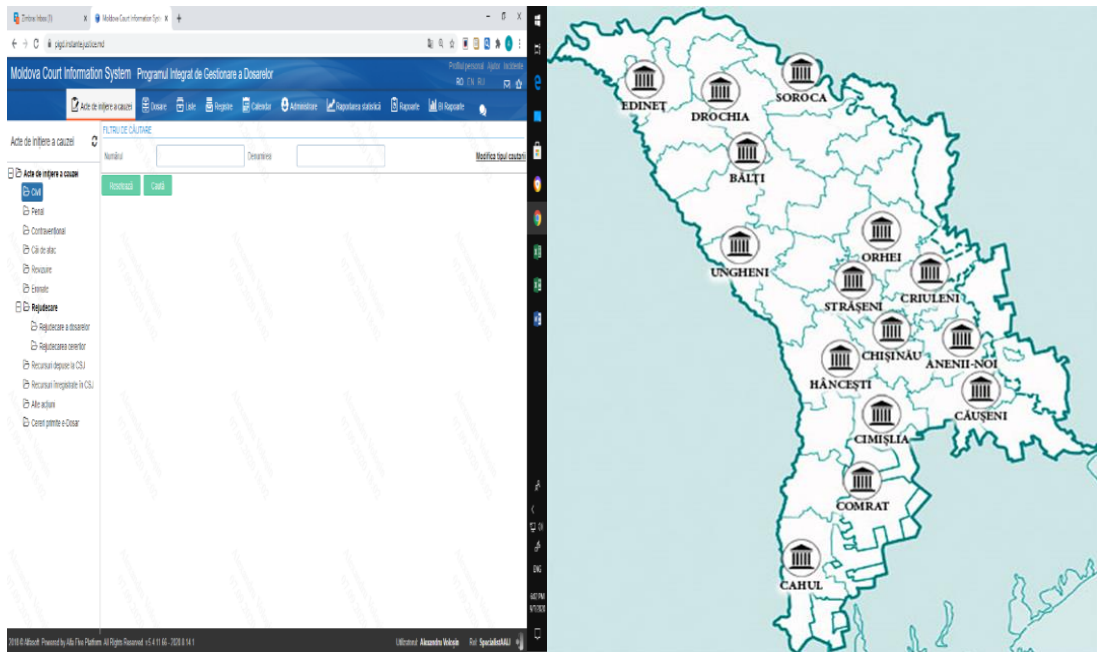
Zimbra: Inbox (3) Moldova Court Information Sys +

pigd.instante.justice.md

Moldova Court Information System Programul Integrat de Gestionare a Dosarelor

Profilul personal Ajutor Incidente
RO EN RU

Acte de inițiere a cauzei Dosare Liste Registre Calendar Administrare Raportarea statistică Rapoarte BI Rapoarte

Acte de inițiere a cauzei

FILTRU DE CĂUTARE
Numărul Denumirea
Modifică tipul căutării

Resetează Caută

Acte de inițiere a cauzei
Civil
Penal
Contravențional
Căi de atac
Revizuire
Erorate
Rejudecare
Rejudecare a dosarelor
Rejudecarea cererilor
Recursuri depuse la CSJ
Recursuri înregistrate în CSJ
Alte acțiuni
Cereri primite e-Dosar

2018 © Mbsoft. Powered by Alfa Fire Platform. All Rights Reserved. v5.4.11.66 - 2020.8.14.1

Utilizator: Alexandru Volosin Rol: SpecialistAALI

EDINEȚ
DROCHIA
SOROCA
BĂLȚI
UNGHENI
ORHEI
STRĂȘENI
CRIULENI
CHIȘINĂU
ANENII-NOI
HÂNCEȘTI
CĂUȘENI
CIMIȘLIA
COMRAT
CAHUL

ENG